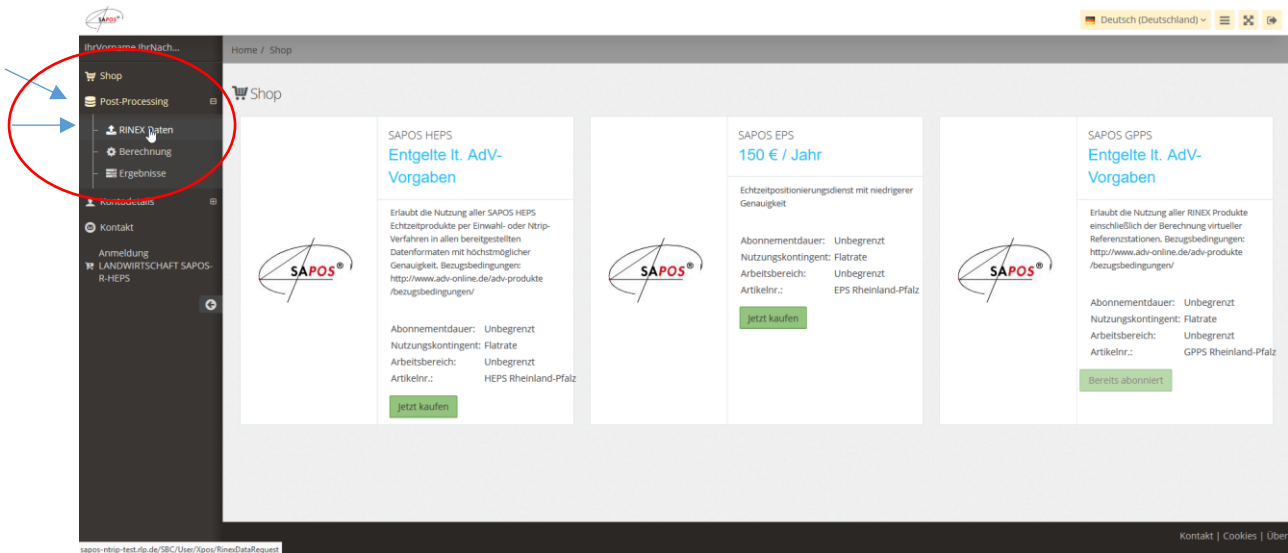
SAPOS®

Deutsch (Deutschland)

IhrVorname IhrNach...

Shop

Post-Processing

RINEX Daten

Berechnung

Ergebnisse

Kontodetails

Kontakt

Anmeldung LANDWIRTSCHAFT SAPOS-R-HEPS

Home / Shop

Shop

SAPOS®

SAPOS HEPS

Entgelte lt. AdV-Vorgaben

Erlaubt die Nutzung aller SAPOS HEPS Echtzeitprodukte per Einwahl- oder Ntrip-Verfahren in allen bereitgestellten Datenformaten mit höchstmöglicher Genauigkeit. Bezugsbedingungen: http://www.adv-online.de/adv-produkte /bezugsbedingungen/

| | |
|---|---|
| Abonnementdauer: | Unbegrenzt |
| Nutzungskontingent: | Flatrate |
| Arbeitsbereich: | Unbegrenzt |
| Artikelnr.: | HEPS Rheinland-Pfalz |

Jetzt kaufen

SAPOS®

SAPOS EPS

150 € / Jahr

Echtzeitpositionierungsdienst mit niedrigerer Genauigkeit

| | |
|---|---|
| Abonnementdauer: | Unbegrenzt |
| Nutzungskontingent: | Flatrate |
| Arbeitsbereich: | Unbegrenzt |
| Artikelnr.: | EPS Rheinland-Pfalz |

Jetzt kaufen

SAPOS®

SAPOS GPPS

Entgelte lt. AdV-Vorgaben

Erlaubt die Nutzung aller RINEX Produkte einschließlich der Berechnung virtueller Referenzstationen. Bezugsbedingungen: http://www.adv-online.de/adv-produkte /bezugsbedingungen/

| | |
|---|---|
| Abonnementdauer: | Unbegrenzt |
| Nutzungskontingent: | Flatrate |
| Arbeitsbereich: | Unbegrenzt |
| Artikelnr.: | GPPS Rheinland-Pfalz |

Bereits abonniert

sapos-ntrip-test.rlp.de/SBC/User/Xpos/RinexDataRequest

Kontakt | Cookies | Über